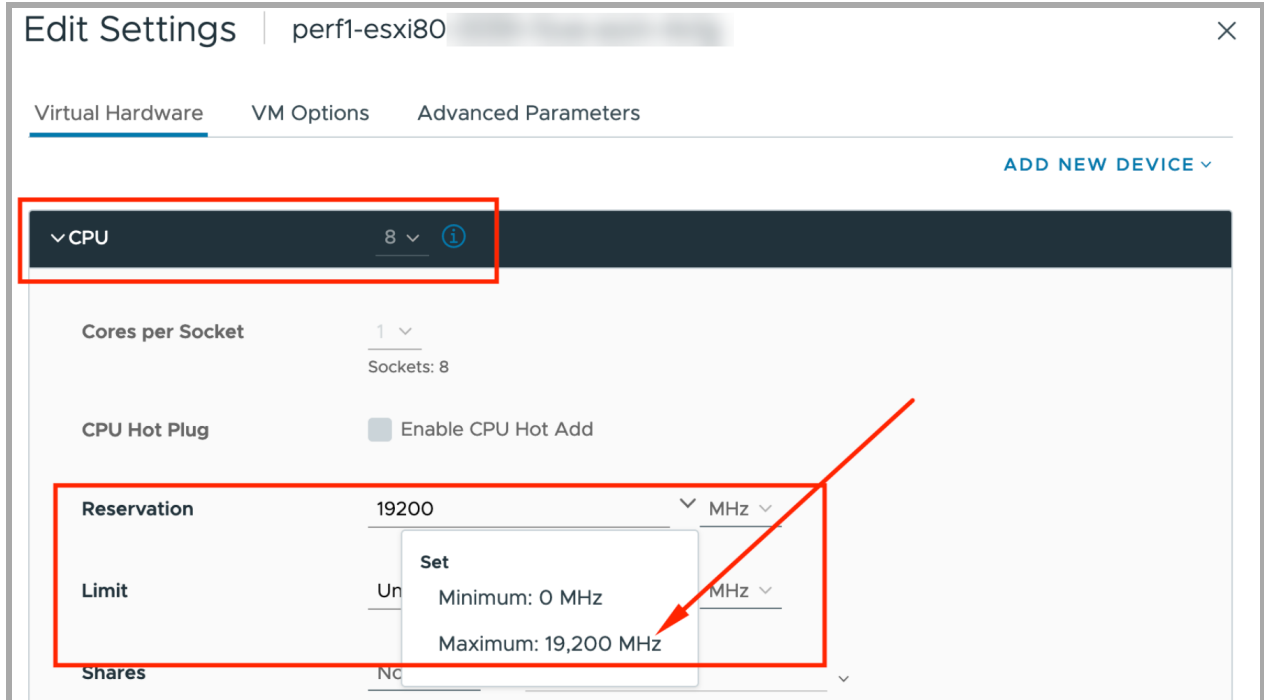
Edit Settings | perf1-esxi80 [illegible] ×

Virtual Hardware VM Options Advanced Parameters

ADD NEW DEVICE

CPU 8

Cores per Socket 1
Sockets: 8

CPU Hot Plug Enable CPU Hot Add

Reservation 19200 MHz

Set
Minimum: 0 MHz
Maximum: 19,200 MHz

Limit Un MHz

Shares No